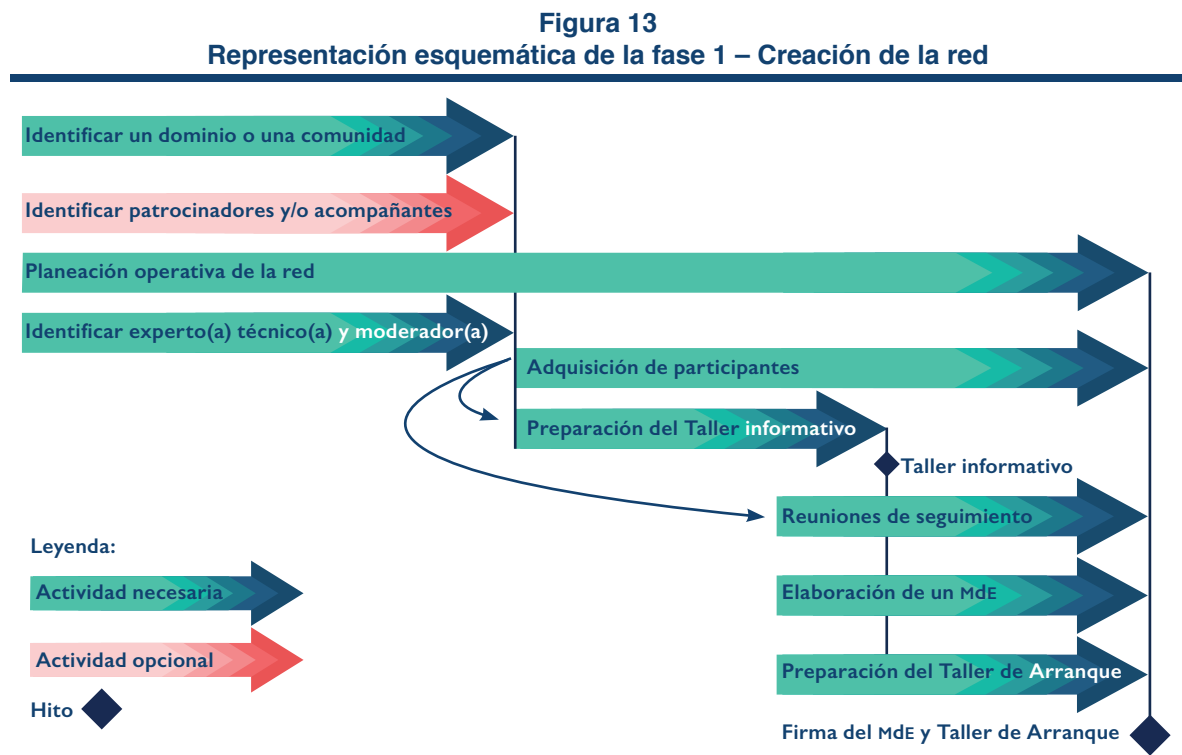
Figura 13
Representación esquemática de la fase 1 – Creación de la red

Identificar un dominio o una comunidad

Identificar patrocinadores y/o acompañantes

Planeación operativa de la red

Identificar experto(a) técnico(a) y moderador(a)

Adquisición de participantes

Preparación del Taller informativo

Taller informativo

Reuniones de seguimiento

Elaboración de un MdE

Preparación del Taller de Arranque

Firma del MdE y Taller de Arranque

Leyenda:

Actividad necesaria

Actividad opcional

Hito